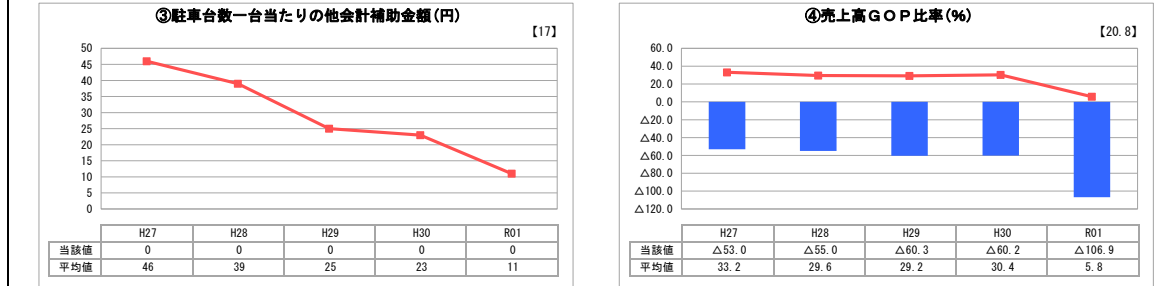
③駐車台数一台当たりの他会計補助金額(円)

【17】

50
45
40
35
30
25
20
15
10
5
0

|  | H27 | H28 | H29 | H30 | R01 |
|---|---|---|---|---|---|
| 当該値 | 0 | 0 | 0 | 0 | 0 |
| 平均値 | 46 | 39 | 25 | 23 | 11 |

④売上高ＧＯＰ比率(%)

【20.8】

60.0
40.0
20.0
0.0
△20.0
△40.0
△60.0
△80.0
△100.0
△120.0

|  | H27 | H28 | H29 | H30 | R01 |
|---|---|---|---|---|---|
| 当該値 | △53.0 | △55.0 | △60.3 | △60.2 | △106.9 |
| 平均値 | 33.2 | 29.6 | 29.2 | 30.4 | 5.8 |